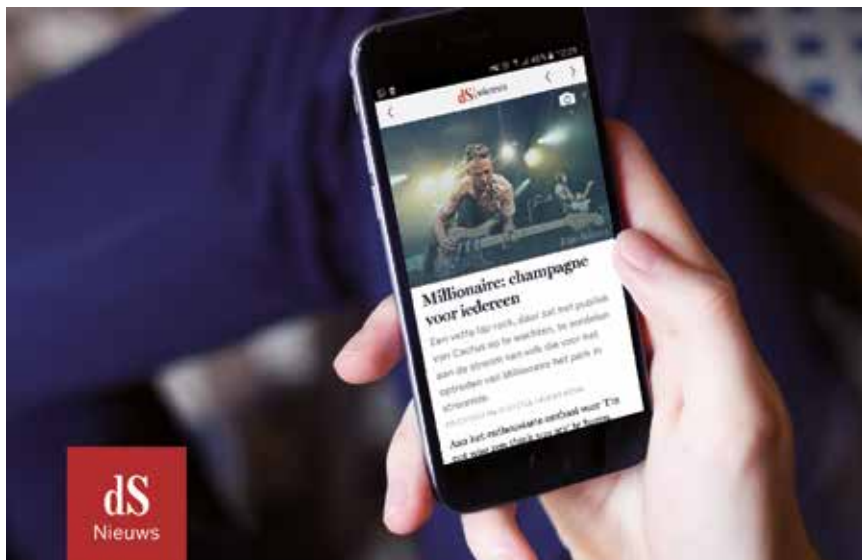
dS nieuws

Millionaire: champagne voor iedereen

Een vette lap rock, daar zat het publiek van Cactus op te wachten, te wandelen aan de stroom van volk die voor het optreden van Millionaire het park in stroomde.

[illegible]

Aan het rockensemble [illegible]

dS
Nieuws